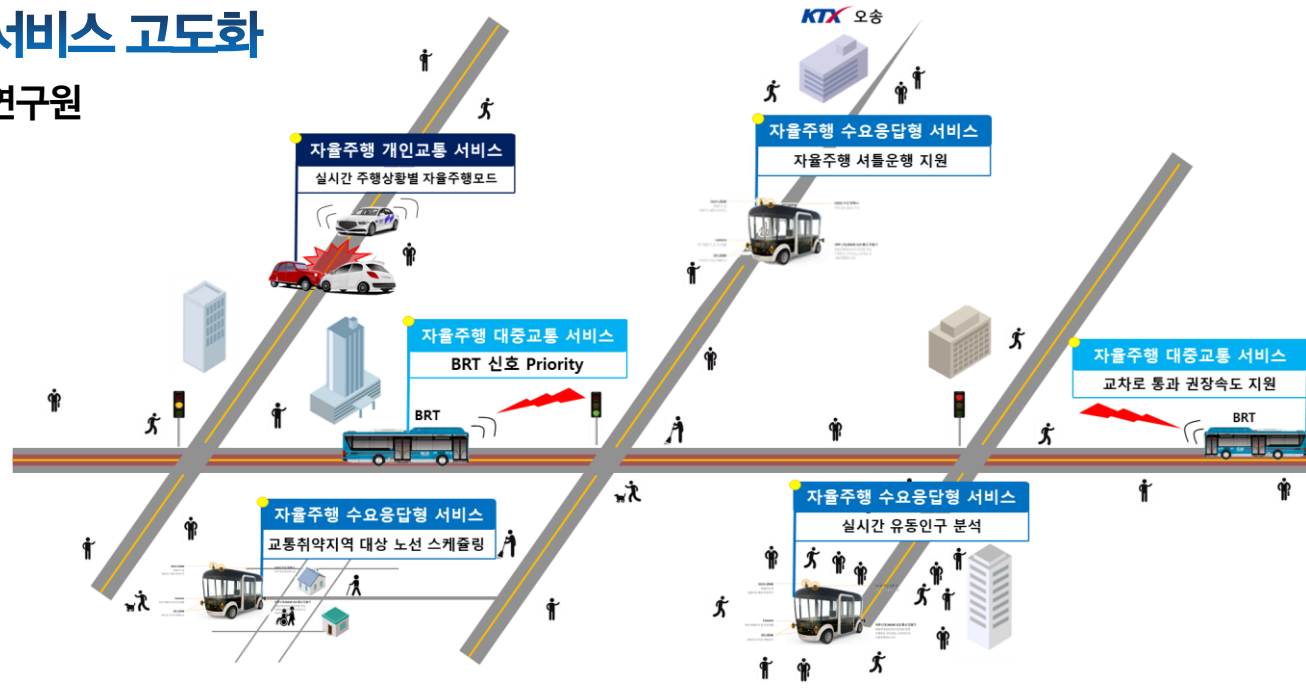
서비스 고도화
연구원

KTX 오송

자율주행 개인교통 서비스
실시간 주행상황별 자율주행모드

자율주행 수요응답형 서비스
자율주행 셔틀운행 지원

자율주행 대중교통 서비스
BRT 신호 Priority

BRT

자율주행 대중교통 서비스
교차로 통과 권장속도 지원

BRT

자율주행 수요응답형 서비스
교통취약지역 대상 노선 스케쥴링

자율주행 수요응답형 서비스
실시간 유동인구 분석